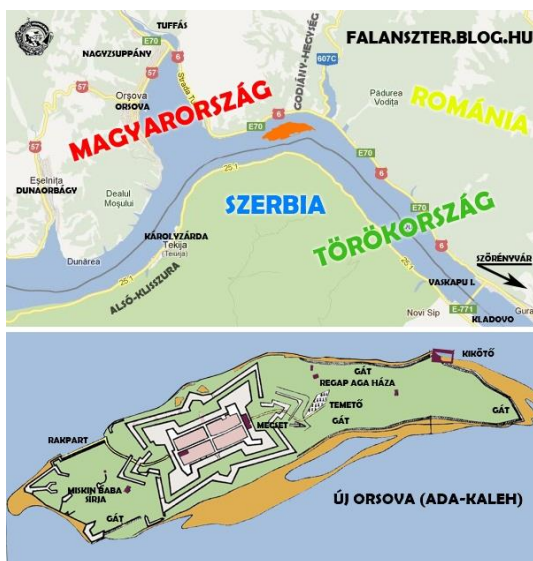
FALANSZTER.BLOG.HU

TUFFÁS
NAGYZSUPPÁNY
E70
6
57
Strada
GODJÁNY-HEGYSÉG
607C
Pădurea Vodița
Orșova
ORSOVA
MAGYARORSZÁG
ROMÁNIA
E70
57
Eșelnița
DUNAORBÁGY
Dealul Moșului
E70
6
SZERBIA
25.1
TÖRÖKORSZÁG
KÁROLYZÁRDA
Tekija
(Tekija)
6
SZÖRÉNYVÁR
Dunărea
25.1
ALSÓ-KLISSZURA
VASKAPU I.
Novi Sip
E-771
KLADOVO
Gura

KIKÖTŐ
GÁT
REGAP AGA HÁZA
TEMETŐ
GÁT
GÁT
RAKPART
MECSET
MISKIN BABA SÍRJA
GÁT
ÚJ ORSOVA (ADA-KALEH)